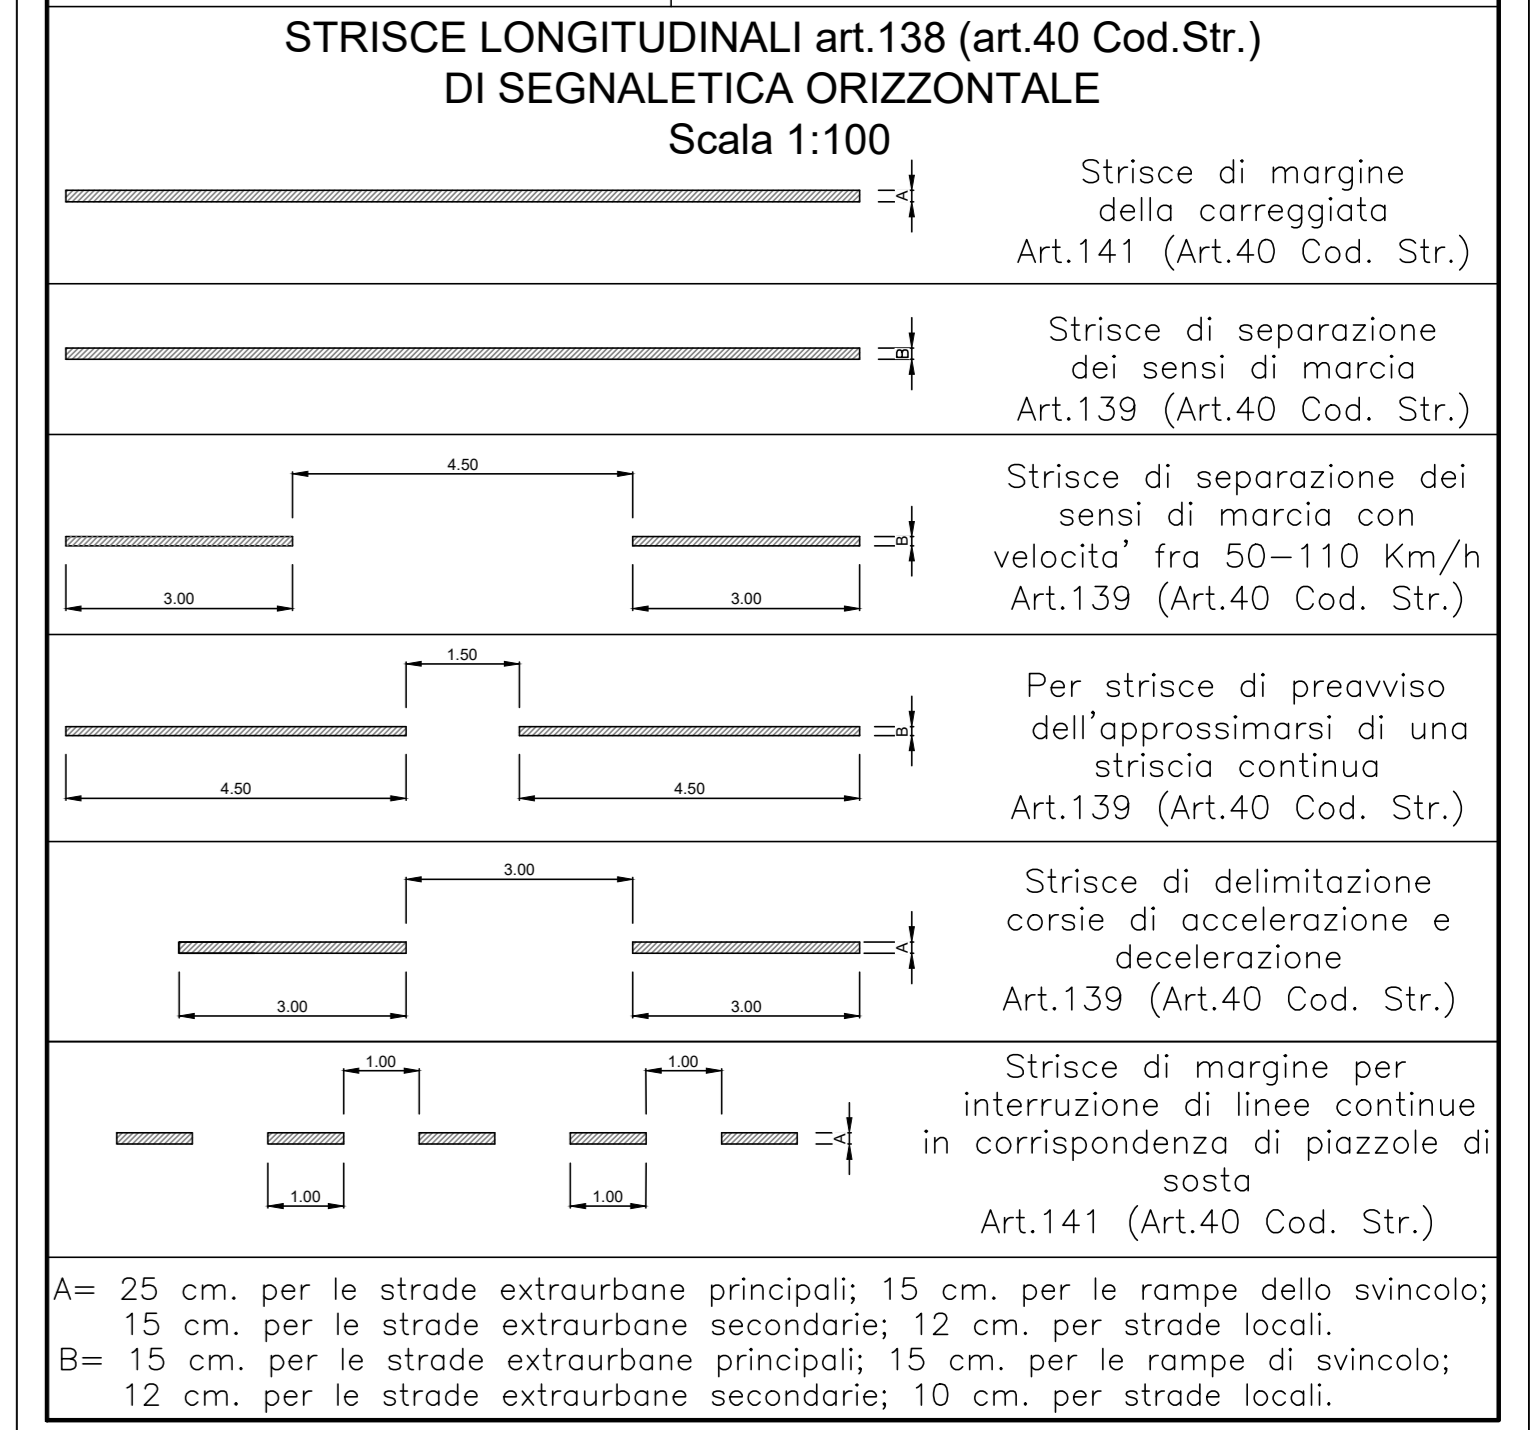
STRISCE LONGITUDINALI art.138 (art.40 Cod.Str.)
DI SEGNALETICA ORIZZONTALE
Scala 1:100

A

Strisce di margine della carreggiata
Art.141 (Art.40 Cod. Str.)

B

Strisce di separazione dei sensi di marcia
Art.139 (Art.40 Cod. Str.)

4.50
3.00
3.00
B

Strisce di separazione dei sensi di marcia con velocita' fra 50—110 Km/h
Art.139 (Art.40 Cod. Str.)

1.50
4.50
4.50
B

Per strisce di preavviso dell'approssimarsi di una striscia continua
Art.139 (Art.40 Cod. Str.)

3.00
3.00
3.00
A

Strisce di delimitazione corsie di accelerazione e decelerazione
Art.139 (Art.40 Cod. Str.)

1.00
1.00
1.00
1.00
A

Strisce di margine per interruzione di linee continue in corrispondenza di piazzole di sosta
Art.141 (Art.40 Cod. Str.)

A= 25 cm. per le strade extraurbane principali; 15 cm. per le rampe dello svincolo; 15 cm. per le strade extraurbane secondarie; 12 cm. per strade locali.
B= 15 cm. per le strade extraurbane principali; 15 cm. per le rampe di svincolo; 12 cm. per le strade extraurbane secondarie; 10 cm. per strade locali.